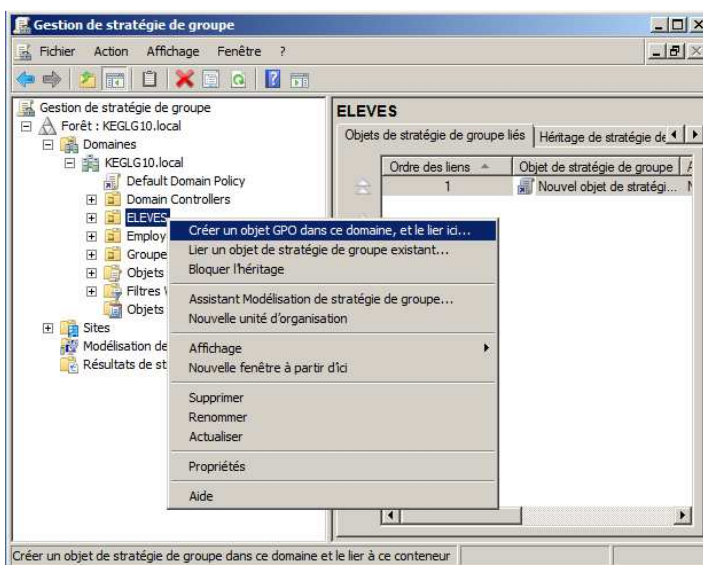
Gestion de stratégie de groupe

Fichier Action Affichage Fenêtre ?

Gestion de stratégie de groupe
Forêt : KEGLG10.local
Domaines
KEGLG10.local
Default Domain Policy
Domain Controllers
ELEVES
Employ
Groupe
Objets
Filtres
Objets
Sites
Modélisation de
Résultats de st

ELEVES

Objets de stratégie de groupe liés | Héritage de stratégie de

| Ordre des liens | Objet de stratégie de groupe |
|---|---|
| 1 | Nouvel objet de stratégi... |

Créer un objet GPO dans ce domaine, et le lier ici...
Lier un objet de stratégie de groupe existant...
Bloquer l'héritage
Assistant Modélisation de stratégie de groupe...
Nouvelle unité d'organisation
Affichage
Nouvelle fenêtre à partir d'ici
Supprimer
Renommer
Actualiser
Propriétés
Aide

Créer un objet de stratégie de groupe dans ce domaine et le lier à ce conteneur